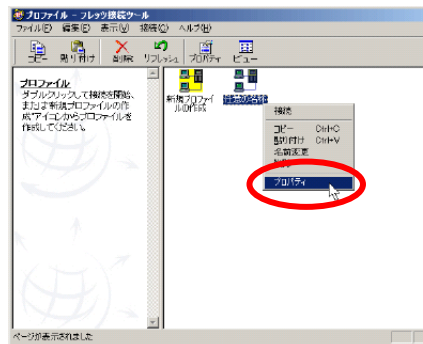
プロファイル - フレッツ接続ツール

ファイル(F) 編集(E) 表示(V) 接続(C) ヘルプ(H)

コピー 貼り付け 削除 リフレッシュ プロパティ ビュー

プロファイル
ダブルクリックして接続を開始、または「新規プロファイルの作成」アイコンからプロファイルを作成してください。

新規プロファイルの作成

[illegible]

接続

コピー Ctrl+C
貼り付け Ctrl+V
名前変更
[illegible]

プロパティ

ページが表示されました